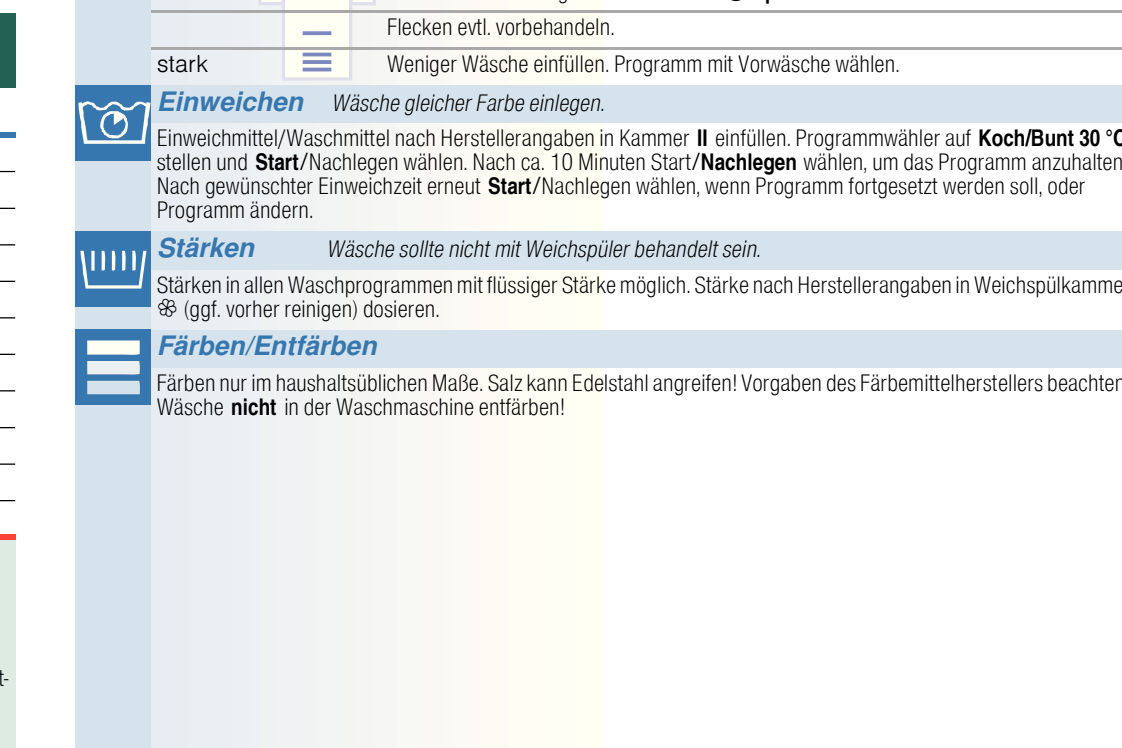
| | | Flecken evtl. vorbehandeln. |
|---|---|---|
| stark | | Weniger Wäsche einfüllen. Programm mit Vorwäsche wählen. |

**Einweichen** *Wäsche gleicher Farbe einlegen.*

Einweichmittel/Waschmittel nach Herstellerangaben in Kammer **II** einfüllen. Programmwähler auf **Koch/Bunt 30 °C** stellen und **Start**/Nachlegen wählen. Nach ca. 10 Minuten Start/**Nachlegen** wählen, um das Programm anzuhalten. Nach gewünschter Einweichzeit erneut **Start**/Nachlegen wählen, wenn Programm fortgesetzt werden soll, oder Programm ändern.

**Stärken** *Wäsche sollte nicht mit Weichspüler behandelt sein.*

Stärken in allen Waschprogrammen mit flüssiger Stärke möglich. Stärke nach Herstellerangaben in Weichspülkammer ✿ (ggf. vorher reinigen) dosieren.

**Färben/Entfärben**

Färben nur im haushaltsüblichen Maße. Salz kann Edelstahl angreifen! Vorgaben des Färbemittelherstellers beachten! Wäsche **nicht** in der Waschmaschine entfärben!

t-